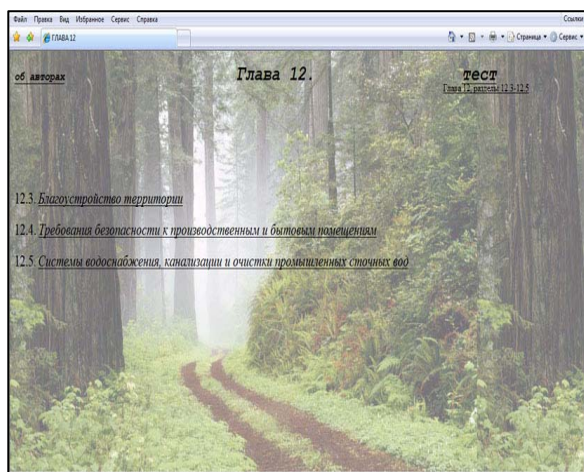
Файл Правка Вид Избранное Сервис Справка
Ссылки
ГЛАВА 12
Страница ▾ Сервис ▾

об авторах

Глава 12.

тест
Глава 12, разделы 12.3-12.5

12.3. Благоустройство территории

12.4. Требования безопасности к производственным и бытовым помещениям

12.5. Системы водоснабжения, канализации и очистки промышленных сточных вод